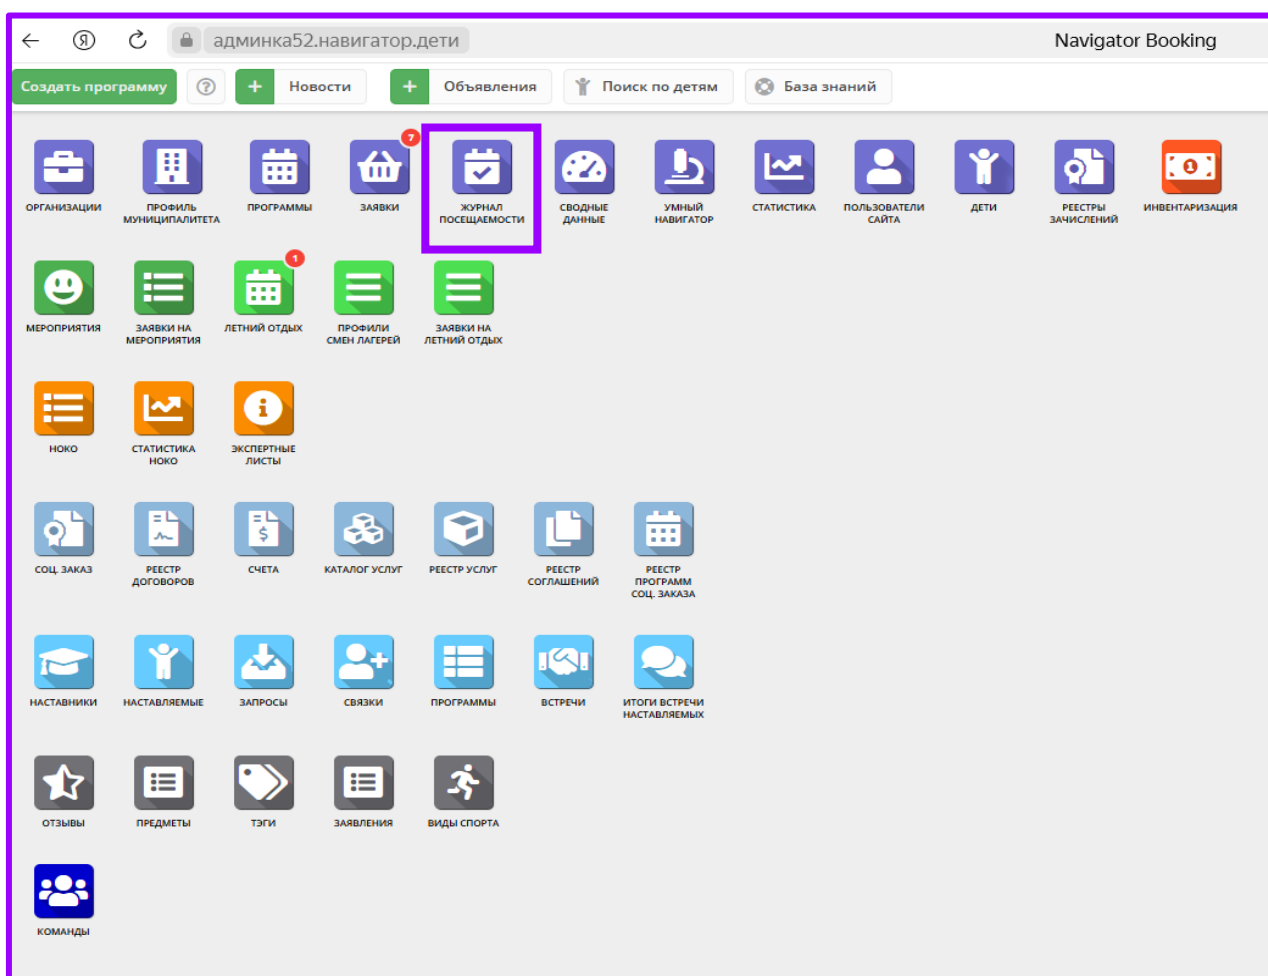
админка52.навигатор.дети Navigator Booking

Создать программу ? + Новости + Объявления Поиск по детям База знаний

ОРГАНИЗАЦИИ
ПРОФИЛЬ МУНИЦИПАЛИТЕТА
ПРОГРАММЫ
7 ЗАЯВКИ
ЖУРНАЛ ПОСЕЩАЕМОСТИ
СВОДНЫЕ ДАННЫЕ
УМНЫЙ НАВИГАТОР
СТАТИСТИКА
ПОЛЬЗОВАТЕЛИ САЙТА
ДЕТИ
РЕЕСТРЫ ЗАЧИСЛЕНИЙ
ИНВЕНТАРИЗАЦИЯ

МЕРОПРИЯТИЯ
ЗАЯВКИ НА МЕРОПРИЯТИЯ
1 ЛЕТНИЙ ОТДЫХ
ПРОФИЛИ СМЕН ЛАГЕРЕЙ
ЗАЯВКИ НА ЛЕТНИЙ ОТДЫХ

НОКО
СТАТИСТИКА НОКО
ЭКСПЕРТНЫЕ ЛИСТЫ

СОЦ. ЗАКАЗ
РЕЕСТР ДОГОВОРОВ
СЧЕТА
КАТАЛОГ УСЛУГ
РЕЕСТР УСЛУГ
РЕЕСТР СОГЛАШЕНИЙ
РЕЕСТР ПРОГРАММ СОЦ. ЗАКАЗА

НАСТАВНИКИ
НАСТАВЛЯЕМЫЕ
ЗАПРОСЫ
СВЯЗКИ
ПРОГРАММЫ
ВСТРЕЧИ
ИТОГИ ВСТРЕЧИ НАСТАВЛЯЕМЫХ

ОТЗЫВЫ
ПРЕДМЕТЫ
ТЭГИ
ЗАЯВЛЕНИЯ
ВИДЫ СПОРТА

КОМАНДЫ